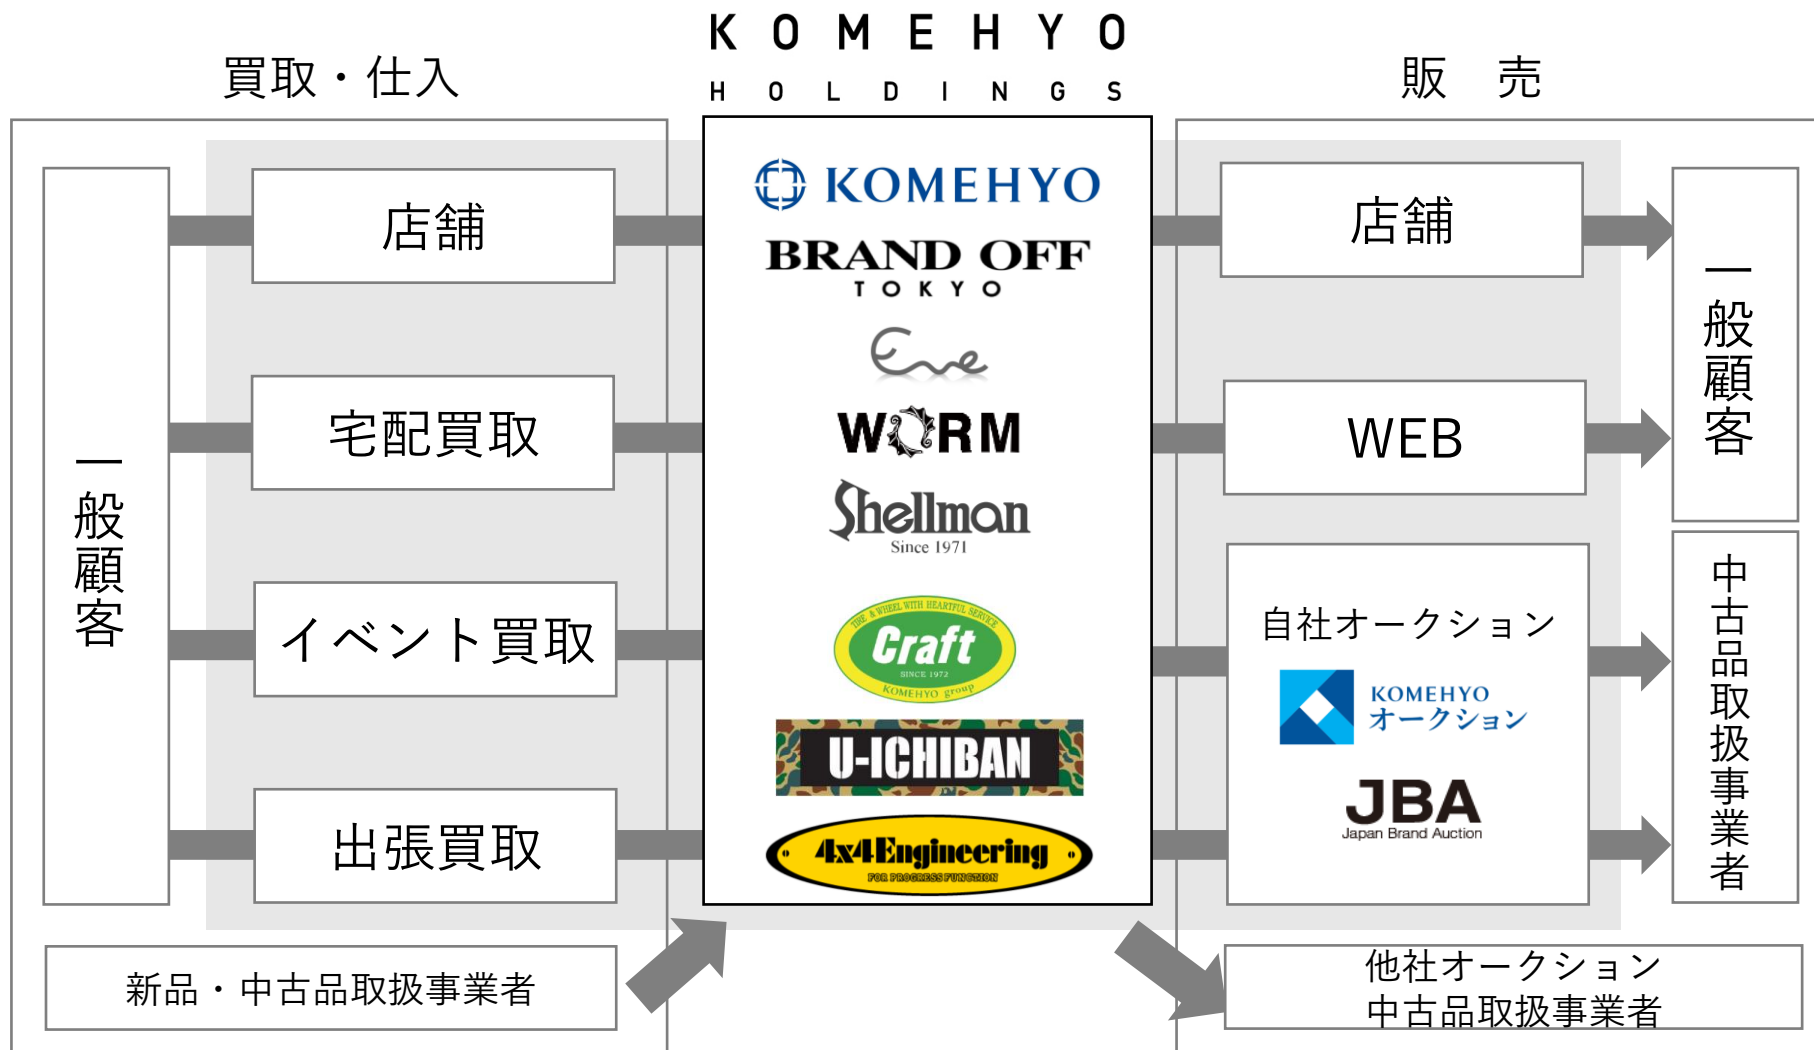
買取・仕入

KOMEHYO
HOLDINGS

販　売

一般顧客

店舗

宅配買取

イベント買取

出張買取

新品・中古品取扱事業者

KOMEHYO
BRAND OFF
TOKYO
Eve
WORM
Shellman
Since 1971
TIRE & WHEEL WITH HEARTFUL SERVICE
Craft
SINCE 1972
KOMEHYO group
U-ICHIBAN
4x4Engineering
FOR PROGRESS FUNCTION

店舗

WEB

自社オークション
KOMEHYO
オークション
JBA
Japan Brand Auction

一般顧客

中古品取扱事業者

他社オークション
中古品取扱事業者